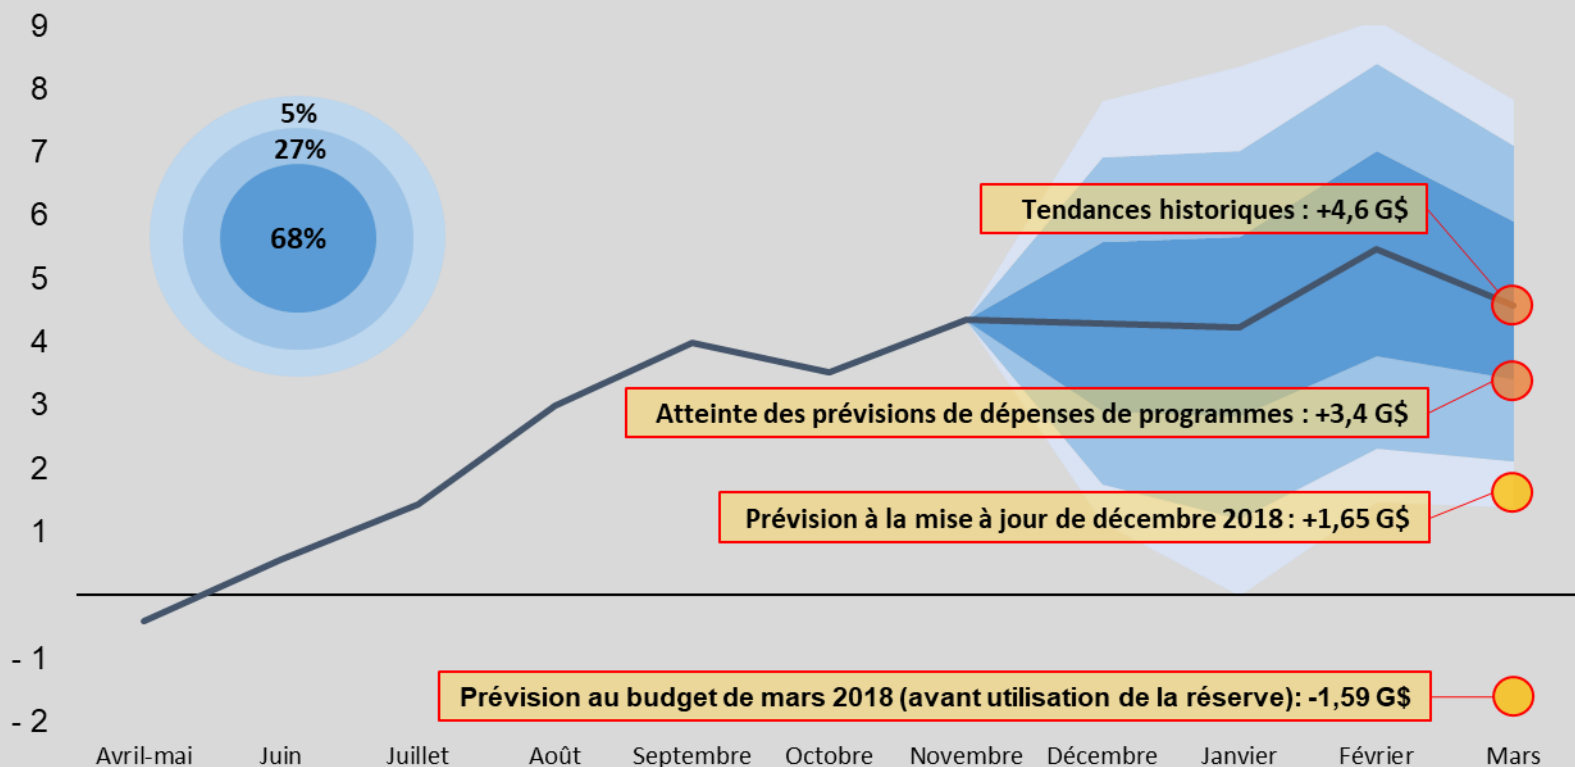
9
8
7
6
5
4
3
2
1
- 1
- 2

5%
27%
68%

Tendances historiques : +4,6 G$

Atteinte des prévisions de dépenses de programmes : +3,4 G$

Prévision à la mise à jour de décembre 2018 : +1,65 G$

Prévision au budget de mars 2018 (avant utilisation de la réserve): -1,59 G$

Avril-mai Juin Juillet Août Septembre Octobre Novembre Décembre Janvier Février Mars